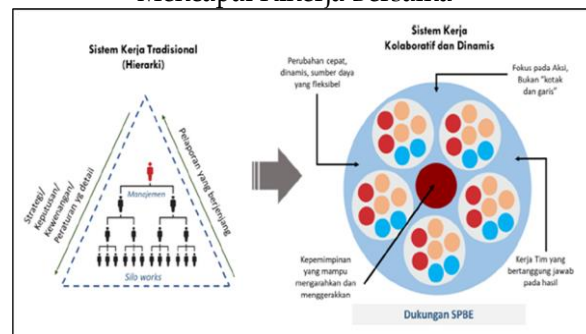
Mencapai Kinerja Bersama

Sistem Kerja Tradisional (Hierarki)

Strategi/ Keputusan/ Kewenangan/ Peraturan yg detail

Pelaporan yang berjenjang

Manajemen

Silo works

Sistem Kerja Kolaboratif dan Dinamis

Perubahan cepat, dinamis, sumber daya yang fleksibel

Fokus pada Aksi, Bukan "kotak dan garis"

Kepemimpinan yang mampu mengarahkan dan menggerakkan

Kerja Tim yang bertanggung jawab pada hasil

Dukungan SPBE